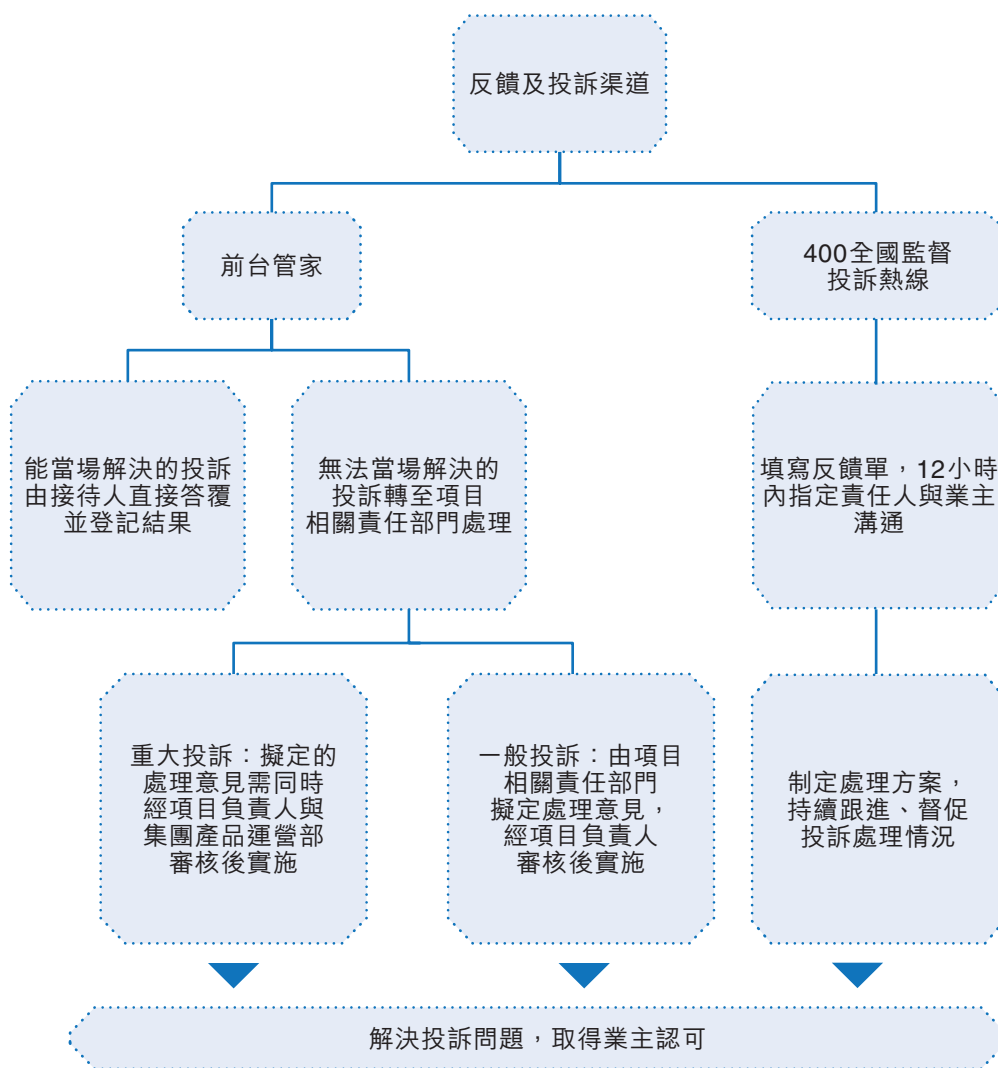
反饋及投訴渠道

前台管家

400全國監督投訴熱線

能當場解決的投訴由接待人直接答覆並登記結果

無法當場解決的投訴轉至項目相關責任部門處理

填寫反饋單，12小時內指定責任人與業主溝通

重大投訴：擬定的處理意見需同時經項目負責人與集團產品運營部審核後實施

一般投訴：由項目相關責任部門擬定處理意見，經項目負責人審核後實施

制定處理方案，持續跟進、督促投訴處理情況

解決投訴問題，取得業主認可